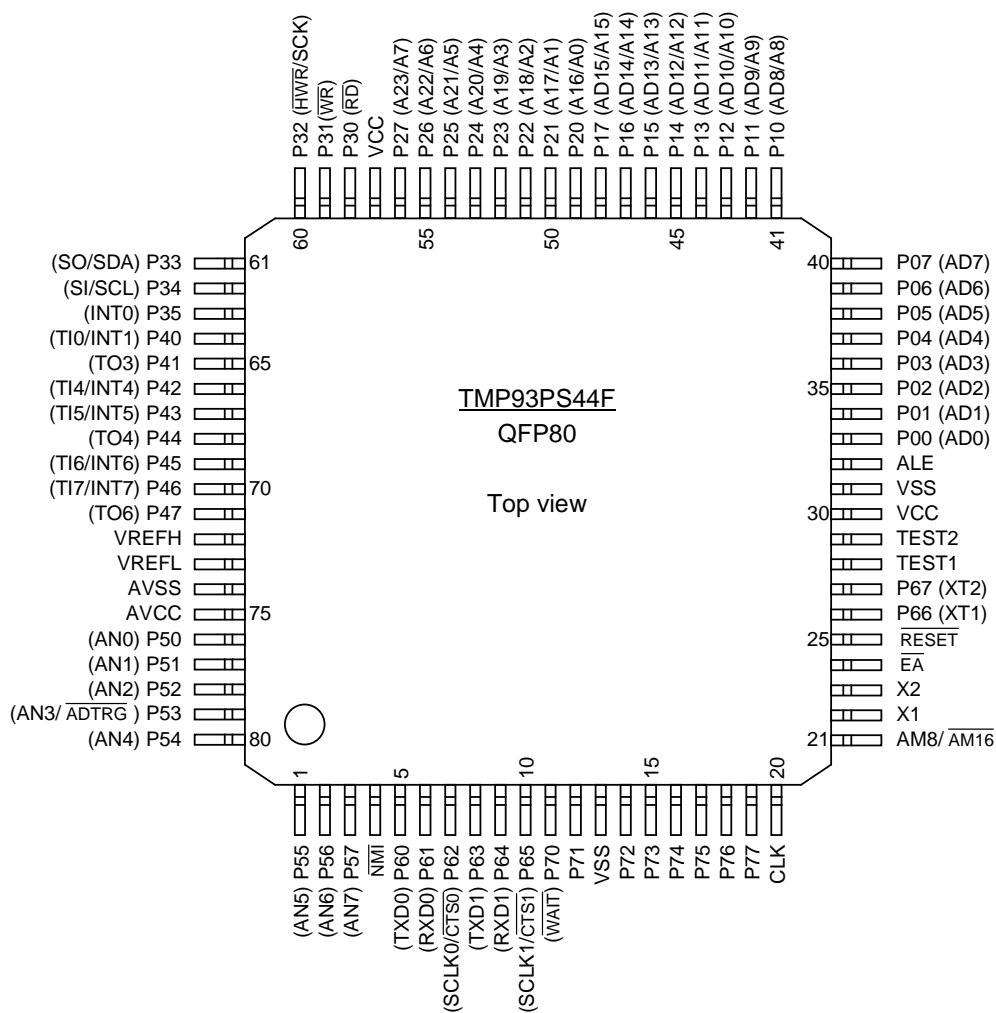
P32 ($\overline{HWR}$/SCK)
P31 ($\overline{WR}$)
P30 ($\overline{RD}$)
VCC
P27 (A23/A7)
P26 (A22/A6)
P25 (A21/A5)
P24 (A20/A4)
P23 (A19/A3)
P22 (A18/A2)
P21 (A17/A1)
P20 (A16/A0)
P17 (AD15/A15)
P16 (AD14/A14)
P15 (AD13/A13)
P14 (AD12/A12)
P13 (AD11/A11)
P12 (AD10/A10)
P11 (AD9/A9)
P10 (AD8/A8)

60 55 50 45 41

(SO/SDA) P33 61
(SI/SCL) P34
(INT0) P35
(TI0/INT1) P40
(TO3) P41 65
(TI4/INT4) P42
(TI5/INT5) P43
(TO4) P44
(TI6/INT6) P45
(TI7/INT7) P46 70
(TO6) P47
VREFH
VREFL
AVSS
AVCC 75
(AN0) P50
(AN1) P51
(AN2) P52
(AN3/ $\overline{ADTRG}$ ) P53
(AN4) P54 80

TMP93PS44F
QFP80
Top view

40 P07 (AD7)
P06 (AD6)
P05 (AD5)
P04 (AD4)
P03 (AD3)
35 P02 (AD2)
P01 (AD1)
P00 (AD0)
ALE
VSS
30 VCC
TEST2
TEST1
P67 (XT2)
P66 (XT1)
25 $\overline{RESET}$
$\overline{EA}$
X2
X1
21 AM8/ $\overline{AM16}$

1 5 10 15 20

(AN5) P55
(AN6) P56
(AN7) P57
$\overline{NMI}$
(TXD0) P60
(RXD0) P61
(SCLK0/$\overline{CTS0}$) P62
(TXD1) P63
(RXD1) P64
(SCLK1/$\overline{CTS1}$) P65
($\overline{WAIT}$) P70
P71
VSS
P72
P73
P74
P75
P76
P77
CLK